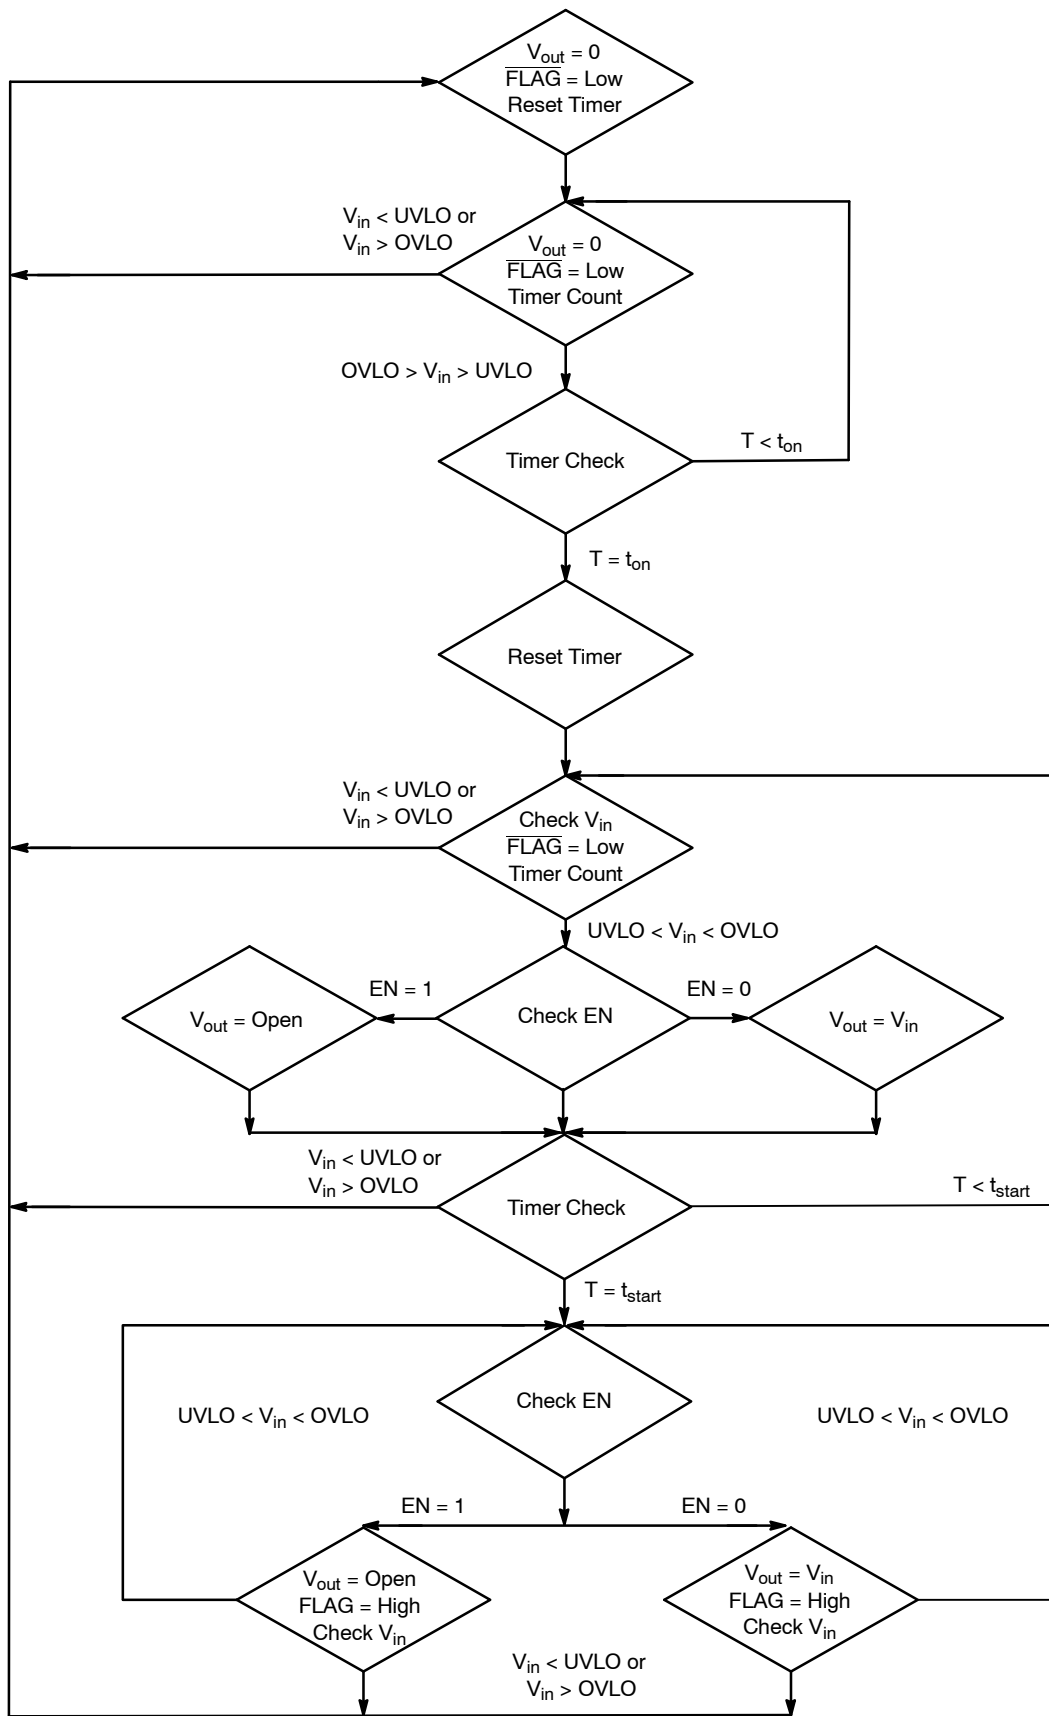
$V_{out} = 0$
$\overline{FLAG}$ = Low
Reset Timer

$V_{in}$ < UVLO or
$V_{in}$ > OVLO

$V_{out} = 0$
$\overline{FLAG}$ = Low
Timer Count

OVLO > $V_{in}$ > UVLO

Timer Check

T < $t_{on}$

T = $t_{on}$

Reset Timer

$V_{in}$ < UVLO or
$V_{in}$ > OVLO

Check $V_{in}$
$\overline{FLAG}$ = Low
Timer Count

UVLO < $V_{in}$ < OVLO

EN = 1

Check EN

EN = 0

$V_{out}$ = Open

$V_{out} = V_{in}$

$V_{in}$ < UVLO or
$V_{in}$ > OVLO

Timer Check

T < $t_{start}$

T = $t_{start}$

Check EN

UVLO < $V_{in}$ < OVLO

UVLO < $V_{in}$ < OVLO

EN = 1

EN = 0

$V_{out}$ = Open
FLAG = High
Check $V_{in}$

$V_{out} = V_{in}$
FLAG = High
Check $V_{in}$

$V_{in}$ < UVLO or
$V_{in}$ > OVLO